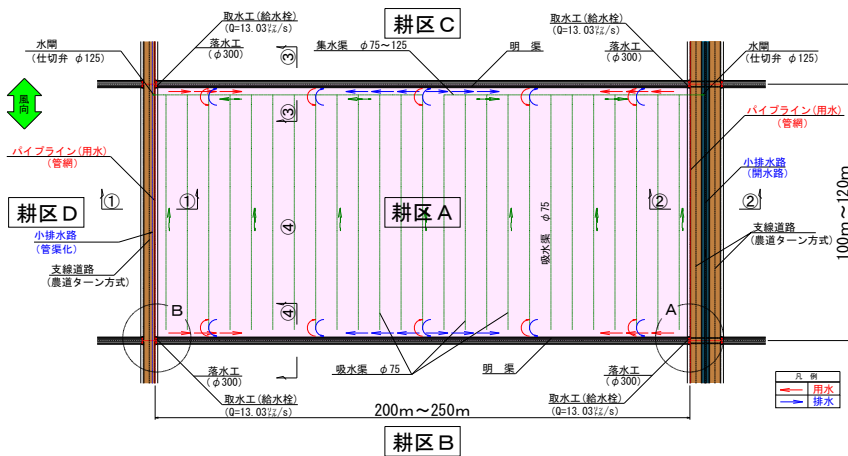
耕区C

取水工(給水栓)
(Q=13.03ℓ/s)

落水工
(φ300)

水閘
(仕切弁 φ125)

集水渠 φ75~125

明 渠

取水工(給水栓)
(Q=13.03ℓ/s)

落水工
(φ300)

水閘
(仕切弁 φ125)

風向

③

③

パイプライン(用水)
(管網)

パイプライン(用水)
(管網)

小排水路
(開水路)

①

①

④

耕区A

吸水渠 φ75

②

②

100m~120m

耕区D

小排水路
(管渠化)

支線道路
(農道ターン方式)

支線道路
(農道ターン方式)

④

B

A

落水工
(φ300)

吸水渠 φ75

明 渠

落水工
(φ300)

取水工(給水栓)
(Q=13.03ℓ/s)

取水工(給水栓)
(Q=13.03ℓ/s)

凡 例
用水
排水

200m~250m

耕区B